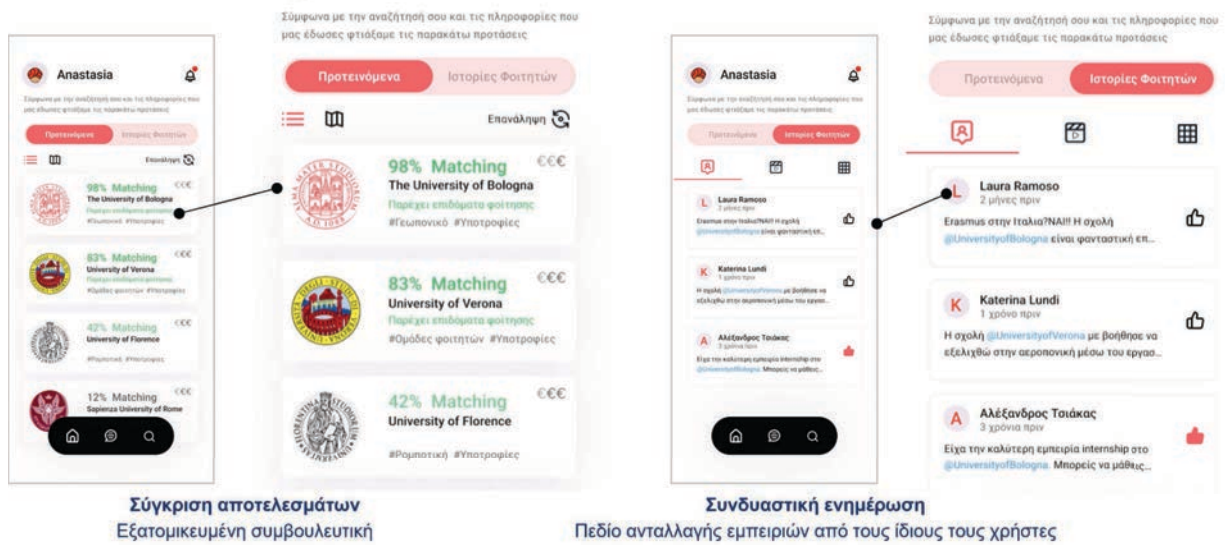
Anastasia

Σύμφωνα με την αναζήτησή σου και τις πληροφορίες που μας έδωσες φτιάξαμε τις παρακάτω προτάσεις

Προτεινόμενα
Ιστορίες Φοιτητών

Επανάληψη

98% Matching
The University of Bologna
Παρέχει επιδόματα φοίτησης
#Γεωπονικό #Υποτροφίες
€€€

83% Matching
University of Verona
Παρέχει επιδόματα φοίτησης
#Ομάδες φοιτητών #Υποτροφίες
€€€

42% Matching
University of Florence
#Ρομαντική #Υποτροφίες
€€€

12% Matching
Sapienza University of Rome

Σύγκριση αποτελεσμάτων
Εξατομικευμένη συμβουλευτική

Anastasia

Σύμφωνα με την αναζήτησή σου και τις πληροφορίες που μας έδωσες φτιάξαμε τις παρακάτω προτάσεις

Προτεινόμενα
Ιστορίες Φοιτητών

L Laura Ramoso
2 μήνες πριν
Erasmus στην Ιταλία?ΝΑΙ!! Η σχολή @UniversityofBologna είναι φανταστική επ...

K Katerina Lundi
1 χρόνο πριν
Η σχολή @UniversityofVerona με βοήθησε να εξελιχθώ στην αεροπονική μέσω του εργασ...

A Αλέξανδρος Τσιάκας
3 χρόνια πριν
Είχα την καλύτερη εμπειρία internship στο @UniversityofBologna. Μπορείς να μάθεις...

Συνδυαστική ενημέρωση
Πεδίο ανταλλαγής εμπειριών από τους ίδιους τους χρήστες